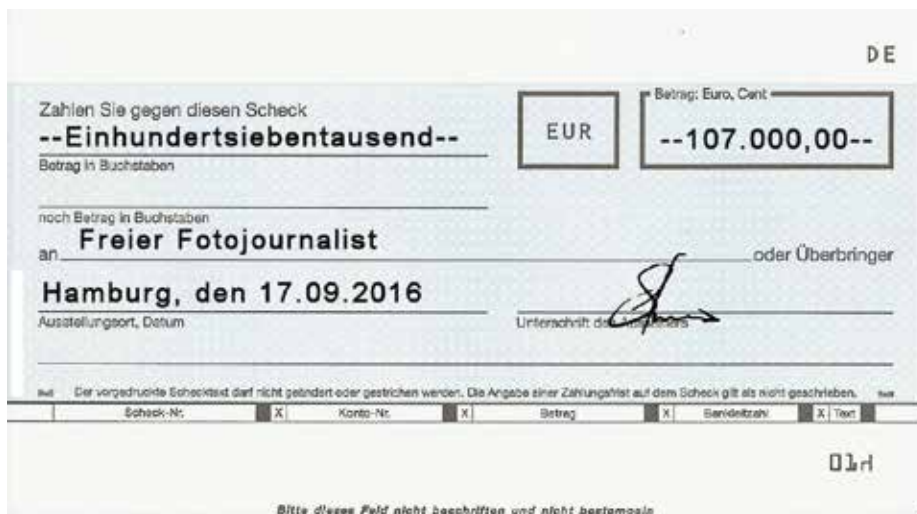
DE

Zahlen Sie gegen diesen Scheck
--Einhundertsiebentausend--
Betrag in Buchstaben

EUR

Betrag: Euro, Cent
--107.000,00--

noch Betrag in Buchstaben

an Freier Fotojournalist oder Überbringer

Hamburg, den 17.09.2016
Ausstellungsort, Datum

Unterschrift des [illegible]

Der vorgedruckte Schecktext darf nicht geändert oder gestrichen werden. Die Angabe einer Zahlungsfrist auf dem Scheck gilt als nicht geschrieben.

| Scheck-Nr. | X | Konto-Nr. | X | Betrag | X | Bankleitzahl | X | Text |
|---|---|---|---|---|---|---|---|---|

01d

Bitte dieses Feld nicht beschriften und nicht bestempeln